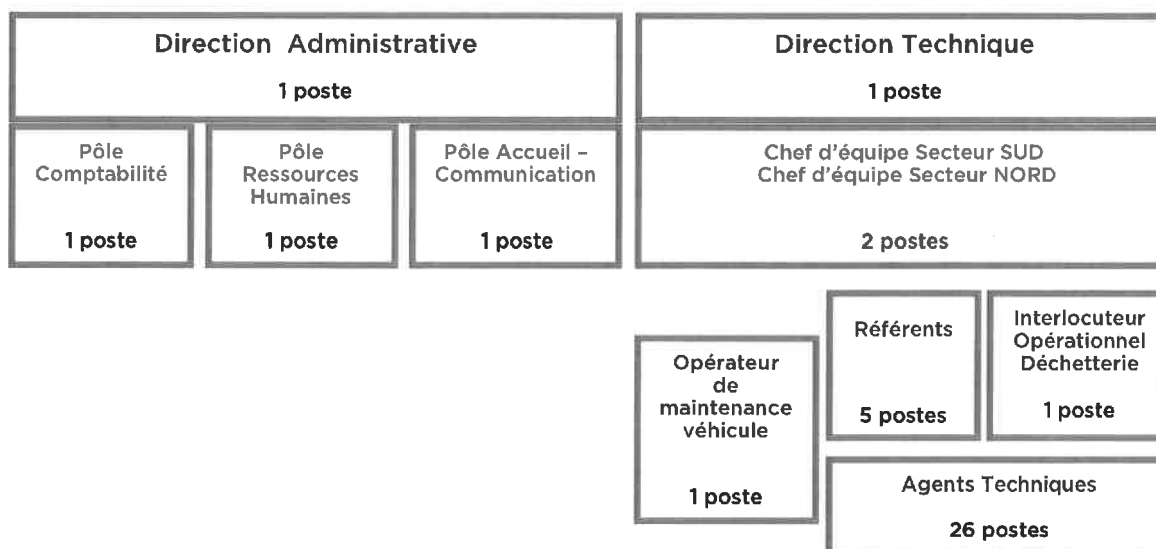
Direction Administrative

1 poste

Direction Technique

1 poste

Pôle Comptabilité

1 poste

Pôle Ressources Humaines

1 poste

Pôle Accueil – Communication

1 poste

Chef d'équipe Secteur SUD
Chef d'équipe Secteur NORD

2 postes

Opérateur de maintenance véhicule

1 poste

Référents

5 postes

Interlocuteur Opérationnel Déchetterie

1 poste

Agents Techniques

26 postes